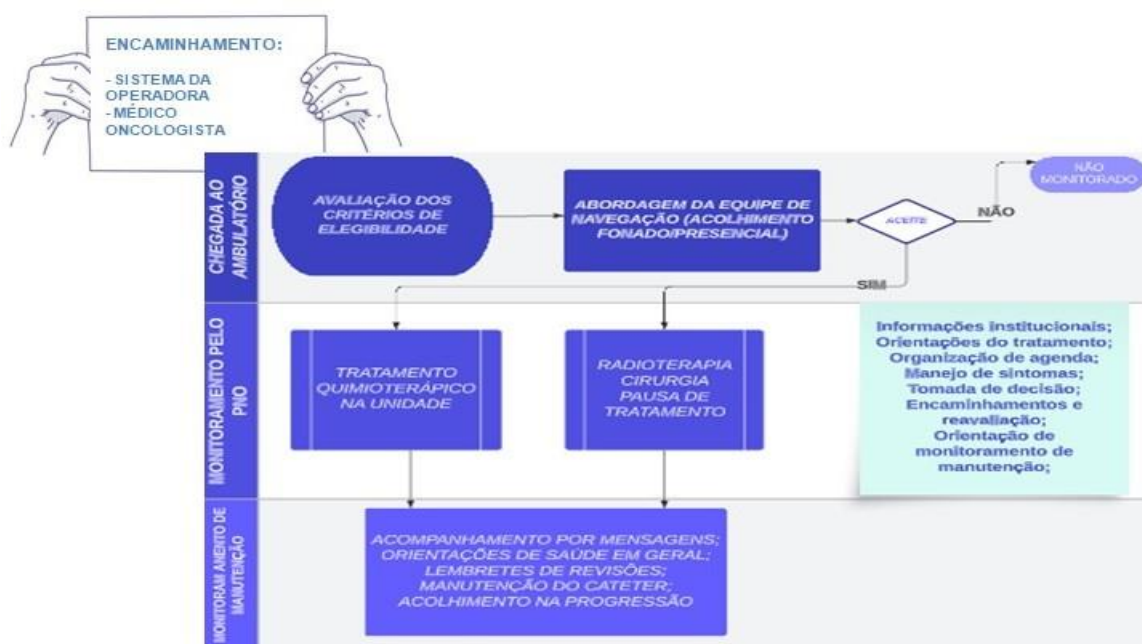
ENCAMINHAMENTO:

- SISTEMA DA OPERADORA
- MÉDICO ONCOLOGISTA

CHEGADA AO AMBULATÓRIO

AVALIAÇÃO DOS CRITÉRIOS DE ELEGIBILIDADE

ABORDAGEM DA EQUIPE DE NAVEGAÇÃO (ACOLHIMENTO FONADO/PRESENCIAL)

ACEITE

NÃO

NÃO MONITORADO

SIM

MONITORAMENTO PELO PNO

TRATAMENTO QUIMIOTERÁPICO NA UNIDADE

RADIOTERAPIA CIRURGIA PAUSA DE TRATAMENTO

Informações institucionais; Orientações do tratamento; Organização de agenda; Manejo de sintomas; Tomada de decisão; Encaminhamentos e reavaliação; Orientação de monitoramento de manutenção;

MONITORAMENTO DE MANUTENÇÃO

ACOMPANHAMENTO POR MENSAGENS; ORIENTAÇÕES DE SAÚDE EM GERAL; LEMBRETES DE REVISÕES; MANUTENÇÃO DO CATETER; ACOLHIMENTO NA PROGRESSÃO